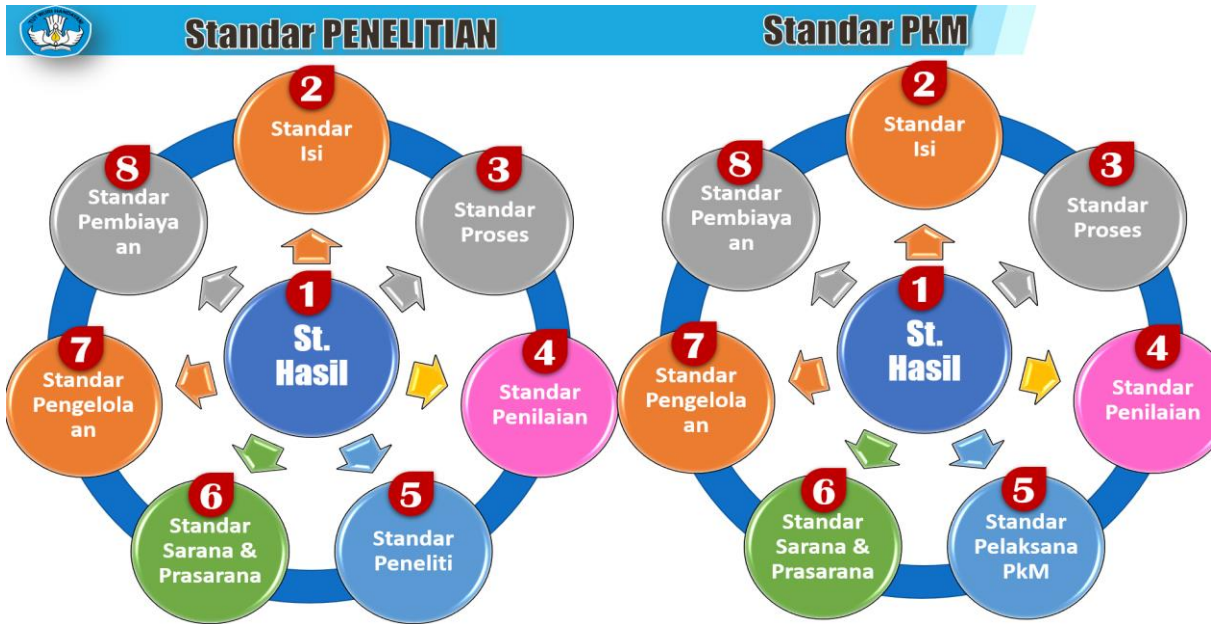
Standar PENELITIAN

2
Standar Isi

3
Standar Proses

4
Standar Penilaian

5
Standar Peneliti

6
Standar Sarana & Prasarana

7
Standar Pengelola an

8
Standar Pembiaya an

1
St. Hasil

Standar PkM

2
Standar Isi

3
Standar Proses

4
Standar Penilaian

5
Standar Pelaksana PkM

6
Standar Sarana & Prasarana

7
Standar Pengelola an

8
Standar Pembiaya an

1
St. Hasil